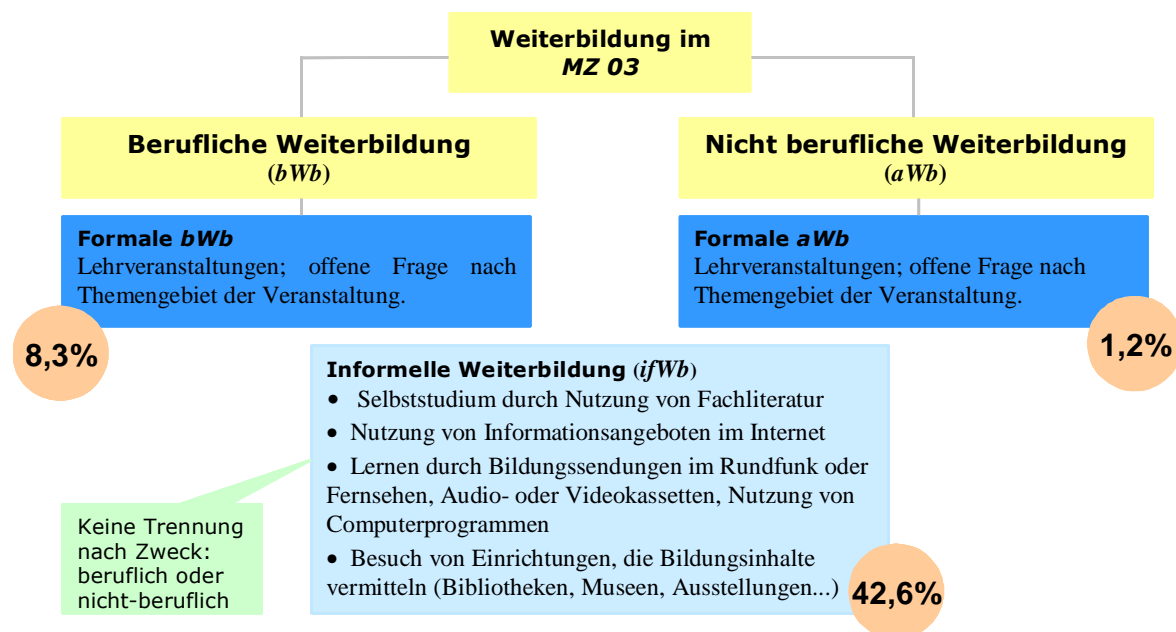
Weiterbildung im
*MZ 03*

Berufliche Weiterbildung
(*bWb*)

Nicht berufliche Weiterbildung
(*aWb*)

**Formale *bWb***
Lehrveranstaltungen; offene Frage nach Themengebiet der Veranstaltung.

8,3%

**Formale *aWb***
Lehrveranstaltungen; offene Frage nach Themengebiet der Veranstaltung.

1,2%

**Informelle Weiterbildung (*ifWb*)**
• Selbststudium durch Nutzung von Fachliteratur
• Nutzung von Informationsangeboten im Internet
• Lernen durch Bildungssendungen im Rundfunk oder Fernsehen, Audio- oder Videokassetten, Nutzung von Computerprogrammen
• Besuch von Einrichtungen, die Bildungsinhalte vermitteln (Bibliotheken, Museen, Ausstellungen...)

42,6%

Keine Trennung nach Zweck: beruflich oder nicht-beruflich